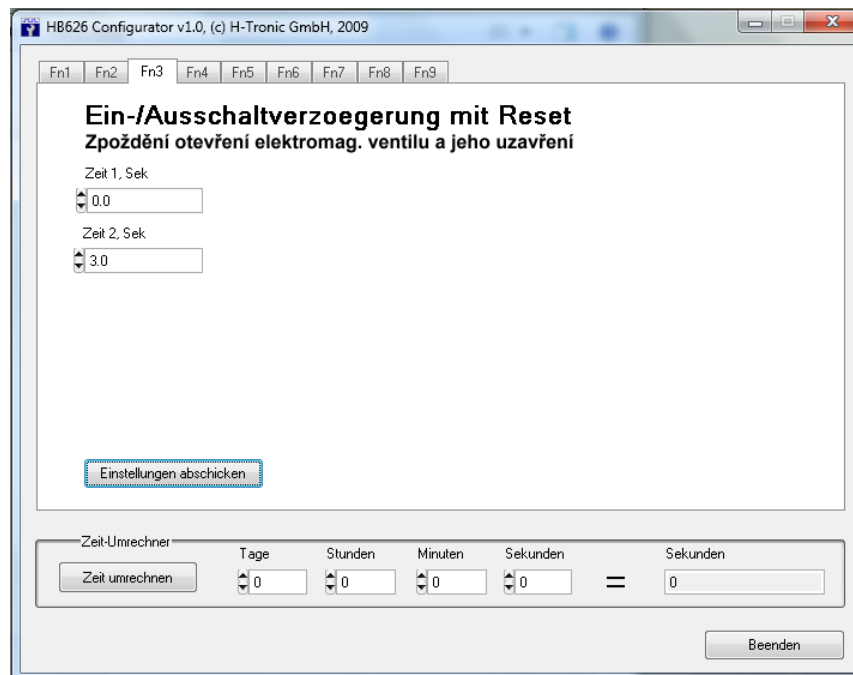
HB626 Configurator v1.0, (c) H-Tronic GmbH, 2009

Fn1 Fn2 Fn3 Fn4 Fn5 Fn6 Fn7 Fn8 Fn9

Ein-/Ausschaltverzoegerung mit Reset
Zpoždění otevření elektromag. ventilu a jeho uzavření

Zeit 1, Sek
0.0

Zeit 2, Sek
3.0

Einstellungen abschicken

Zeit-Umrechner

Zeit umrechnen

| Tage | Stunden | Minuten | Sekunden | | Sekunden |
|---|---|---|---|---|---|
| 0 | 0 | 0 | 0 | = | 0 |

Beenden